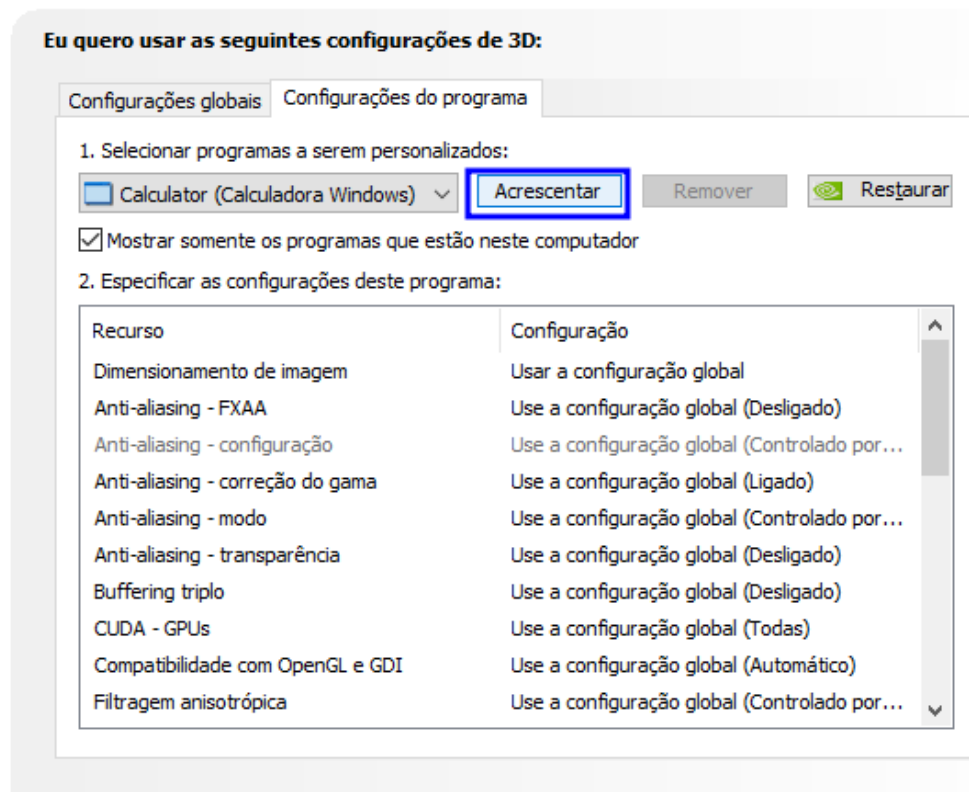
Eu quero usar as seguintes configurações de 3D:

Configurações globais | Configurações do programa

1. Selecionar programas a serem personalizados:

Calculator (Calculadora Windows) | Acrescentar | Remover | Restaurar

Mostrar somente os programas que estão neste computador

2. Especificar as configurações deste programa:

| Recurso | Configuração |
|---|---|
| Dimensionamento de imagem | Usar a configuração global |
| Anti-aliasing - FXAA | Use a configuração global (Desligado) |
| Anti-aliasing - configuração | Use a configuração global (Controlado por... |
| Anti-aliasing - correção do gama | Use a configuração global (Ligado) |
| Anti-aliasing - modo | Use a configuração global (Controlado por... |
| Anti-aliasing - transparência | Use a configuração global (Desligado) |
| Buffering triplo | Use a configuração global (Desligado) |
| CUDA - GPUs | Use a configuração global (Todas) |
| Compatibilidade com OpenGL e GDI | Use a configuração global (Automático) |
| Filtragem anisotrópica | Use a configuração global (Controlado por... |